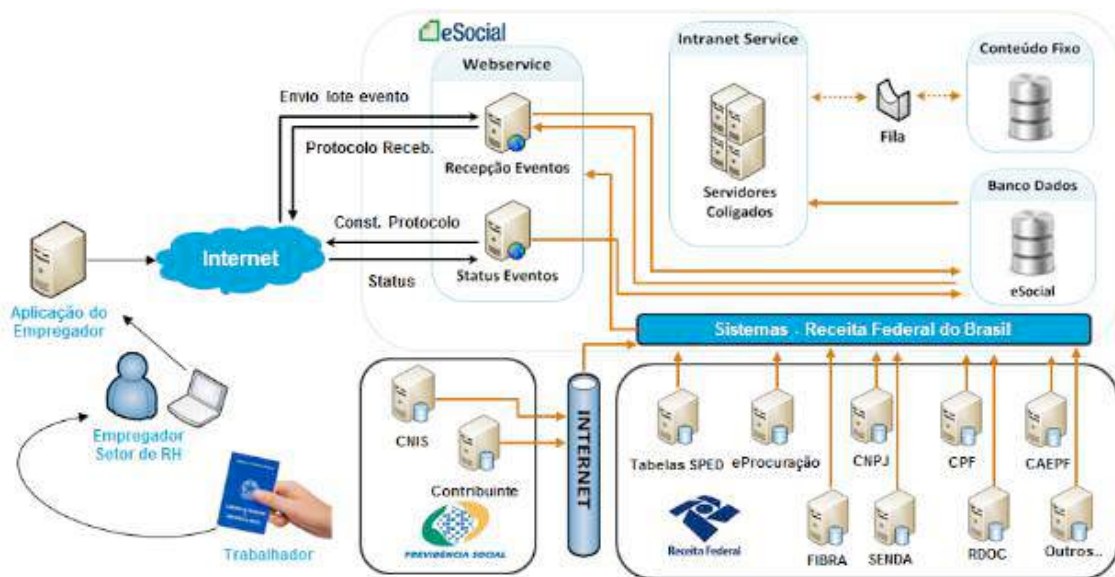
eSocial

Webservice

Intranet Service

Conteúdo Fixo

Envio lote evento

Protocolo Receb.

Recepção Eventos

Fila

Servidores Coligados

Banco Dados

Const. Protocolo

Internet

Status Eventos

Status

eSocial

Aplicação do Empregador

Sistemas - Receita Federal do Brasil

Empregador Setor de RH

CNIS

Contribuinte

INTERNET

Tabelas SPED

eProcuração

CNPJ

CPF

CAEPF

PREVIDÊNCIA SOCIAL

Receita Federal

FIBRA

SENDA

RDOC

Outros..

Trabalhador